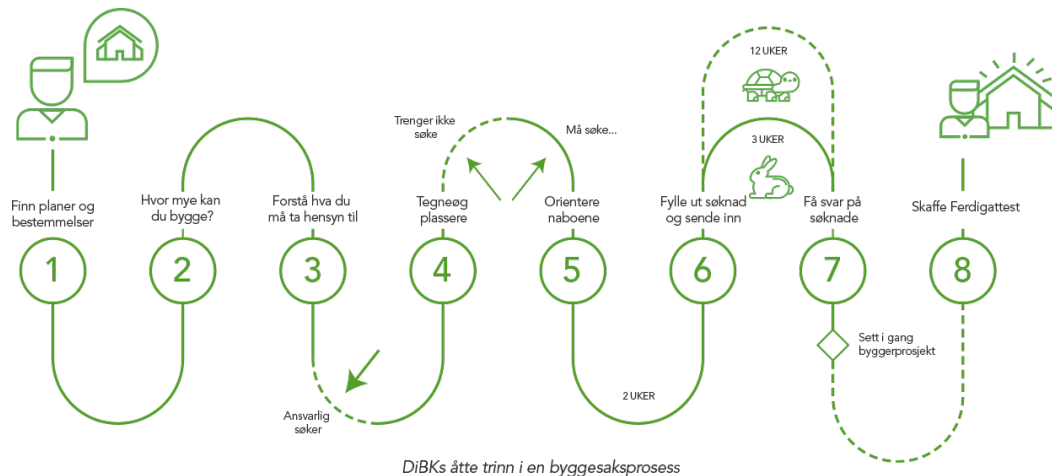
Finn planer og bestemmelser

1

Hvor mye kan du bygge?

2

Forstå hva du må ta hensyn til

3

Ansvarlig søker

Trenger ikke søke

Må søke...

Tegneøg plassere

4

Orientere naboene

5

2 UKER

12 UKER

3 UKER

Fylle ut søknad og sende inn

6

Få svar på søknade

7

Sett i gang byggerprosjekt

Skaffe Ferdigattest

8

DiBKs åtte trinn i en byggesaksprosess